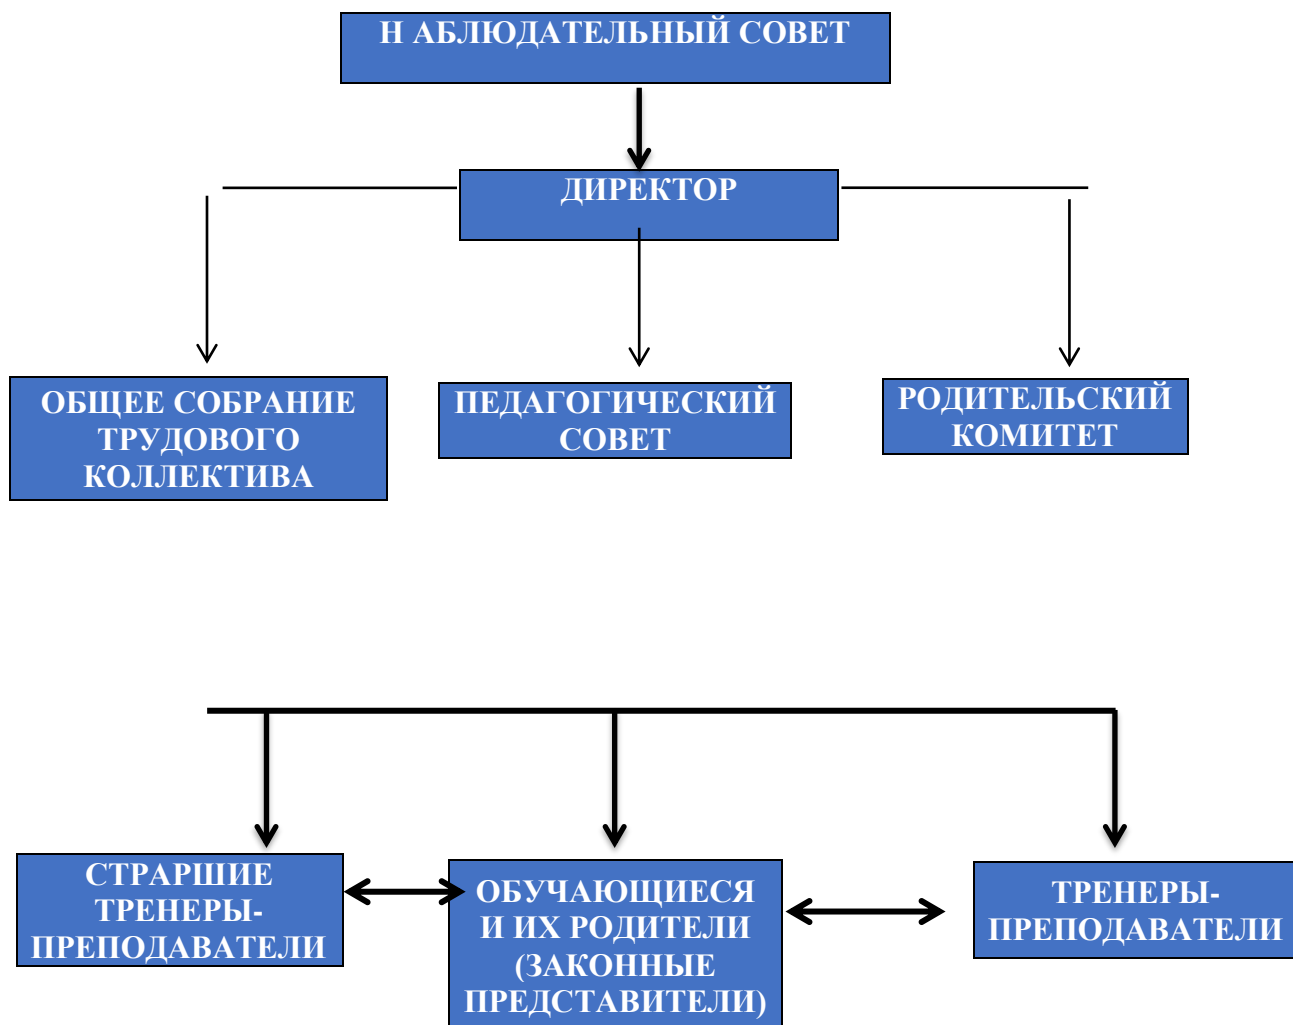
Н АБЛЮДАТЕЛЬНЫЙ СОВЕТ

ДИРЕКТОР

ОБЩЕЕ СОБРАНИЕ ТРУДОВОГО КОЛЛЕКТИВА

ПЕДАГОГИЧЕСКИЙ СОВЕТ

РОДИТЕЛЬСКИЙ КОМИТЕТ

СТРАРШИЕ ТРЕНЕРЫ-ПРЕПОДАВАТЕЛИ

ОБУЧАЮЩИЕСЯ И ИХ РОДИТЕЛИ (ЗАКОННЫЕ ПРЕДСТАВИТЕЛИ)

ТРЕНЕРЫ-ПРЕПОДАВАТЕЛИ